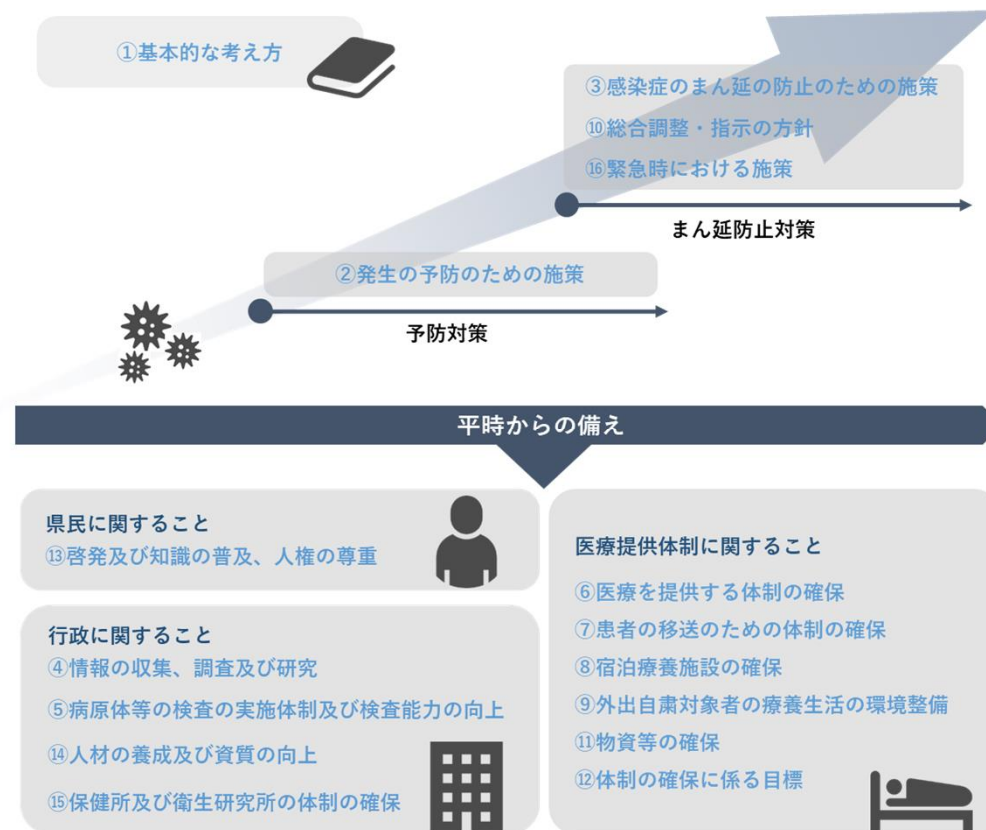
①基本的な考え方

③感染症のまん延の防止のための施策
⑩総合調整・指示の方針
⑯緊急時における施策

まん延防止対策

②発生の予防のための施策

予防対策

平時からの備え

県民に関すること
⑬啓発及び知識の普及、人権の尊重

行政に関すること
④情報の収集、調査及び研究
⑤病原体等の検査の実施体制及び検査能力の向上
⑭人材の養成及び資質の向上
⑮保健所及び衛生研究所の体制の確保

医療提供体制に関すること
⑥医療を提供する体制の確保
⑦患者の移送のための体制の確保
⑧宿泊療養施設の確保
⑨外出自粛対象者の療養生活の環境整備
⑪物資等の確保
⑫体制の確保に係る目標